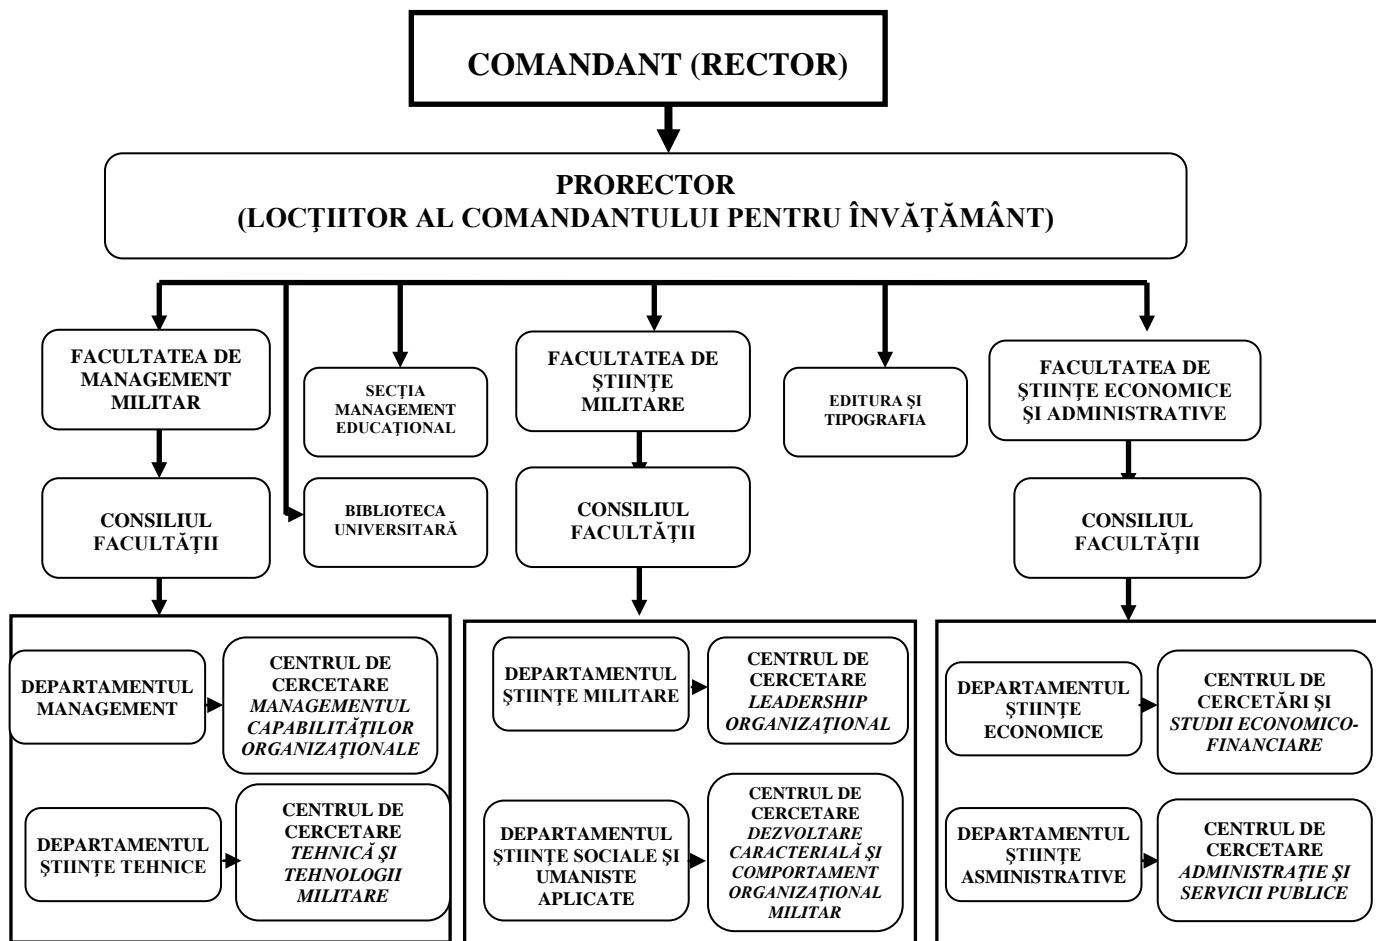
COMANDANT (RECTOR)

PRORECTOR
(LOCŢIITOR AL COMANDANTULUI PENTRU ÎNVĂŢĂMÂNT)

FACULTATEA DE MANAGEMENT MILITAR

SECŢIA MANAGEMENT EDUCAŢIONAL

FACULTATEA DE ŞTIINŢE MILITARE

EDITURA ŞI TIPOGRAFIA

FACULTATEA DE ŞTIINŢE ECONOMICE ŞI ADMINISTRATIVE

CONSILIUL FACULTĂŢII

BIBLIOTECA UNIVERSITARĂ

CONSILIUL FACULTĂŢII

CONSILIUL FACULTĂŢII

DEPARTAMENTUL MANAGEMENT

CENTRUL DE CERCETARE MANAGEMENTUL CAPABILITĂŢILOR ORGANIZAŢIONALE

DEPARTAMENTUL ŞTIINŢE TEHNICE

CENTRUL DE CERCETARE TEHNICĂ ŞI TEHNOLOGII MILITARE

DEPARTAMENTUL ŞTIINŢE MILITARE

CENTRUL DE CERCETARE LEADERSHIP ORGANIZAŢIONAL

DEPARTAMENTUL ŞTIINŢE SOCIALE ŞI UMANISTE APLICATE

CENTRUL DE CERCETARE DEZVOLTARE CARACTERIALĂ ŞI COMPORTAMENT ORGANIZAŢIONAL MILITAR

DEPARTAMENTUL ŞTIINŢE ECONOMICE

CENTRUL DE CERCETĂRI ŞI STUDII ECONOMICO-FINANCIARE

DEPARTAMENTUL ŞTIINŢE ASMINISTRATIVE

CENTRUL DE CERCETARE ADMINISTRAŢIE ŞI SERVICII PUBLICE